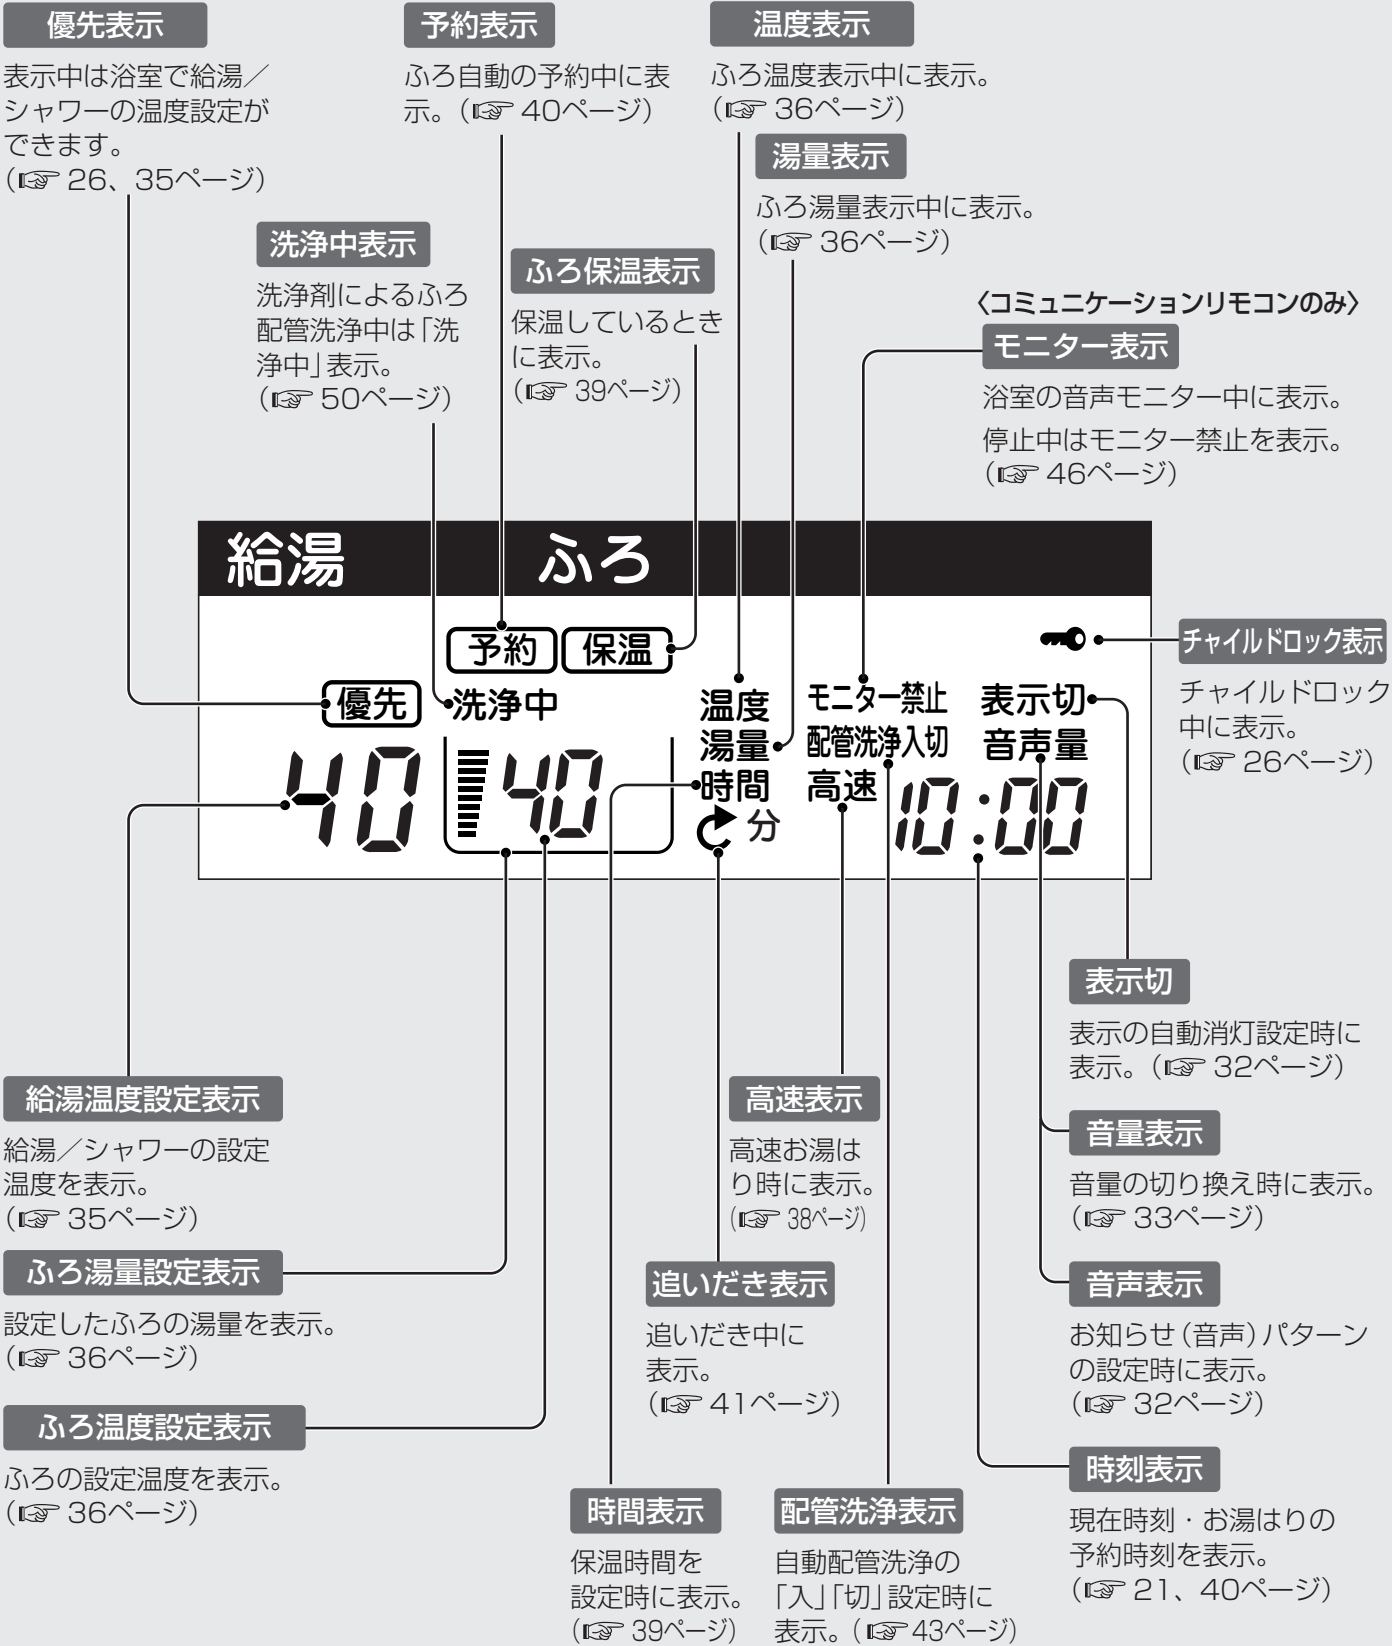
優先表示

表示中は浴室で給湯／シャワーの温度設定ができます。（☞ 26、35ページ）

予約表示

ふろ自動の予約中に表示。（☞ 40ページ）

温度表示

ふろ温度表示中に表示。（☞ 36ページ）

湯量表示

ふろ湯量表示中に表示。（☞ 36ページ）

洗浄中表示

洗浄剤によるふろ配管洗浄中は「洗浄中」表示。（☞ 50ページ）

ふろ保温表示

保温しているときに表示。（☞ 39ページ）

〈コミュニケーションリモコンのみ〉

モニター表示

浴室の音声モニター中に表示。停止中はモニター禁止を表示。（☞ 46ページ）

給湯　ふろ

予約　保温

優先　洗浄中

温度　湯量　時間　分

モニター禁止　配管洗浄入切　高速

表示切　音声量

40　40　10:00

チャイルドロック表示

チャイルドロック中に表示。（☞ 26ページ）

表示切

表示の自動消灯設定時に表示。（☞ 32ページ）

給湯温度設定表示

給湯／シャワーの設定温度を表示。（☞ 35ページ）

高速表示

高速お湯はり時に表示。（☞ 38ページ）

音量表示

音量の切り換え時に表示。（☞ 33ページ）

ふろ湯量設定表示

設定したふろの湯量を表示。（☞ 36ページ）

追いだき表示

追いだき中に表示。（☞ 41ページ）

音声表示

お知らせ（音声）パターンの設定時に表示。（☞ 32ページ）

ふろ温度設定表示

ふろの設定温度を表示。（☞ 36ページ）

時刻表示

現在時刻・お湯はりの予約時刻を表示。（☞ 21、40ページ）

時間表示

保温時間を設定時に表示。（☞ 39ページ）

配管洗浄表示

自動配管洗浄の「入」「切」設定時に表示。（☞43ページ）